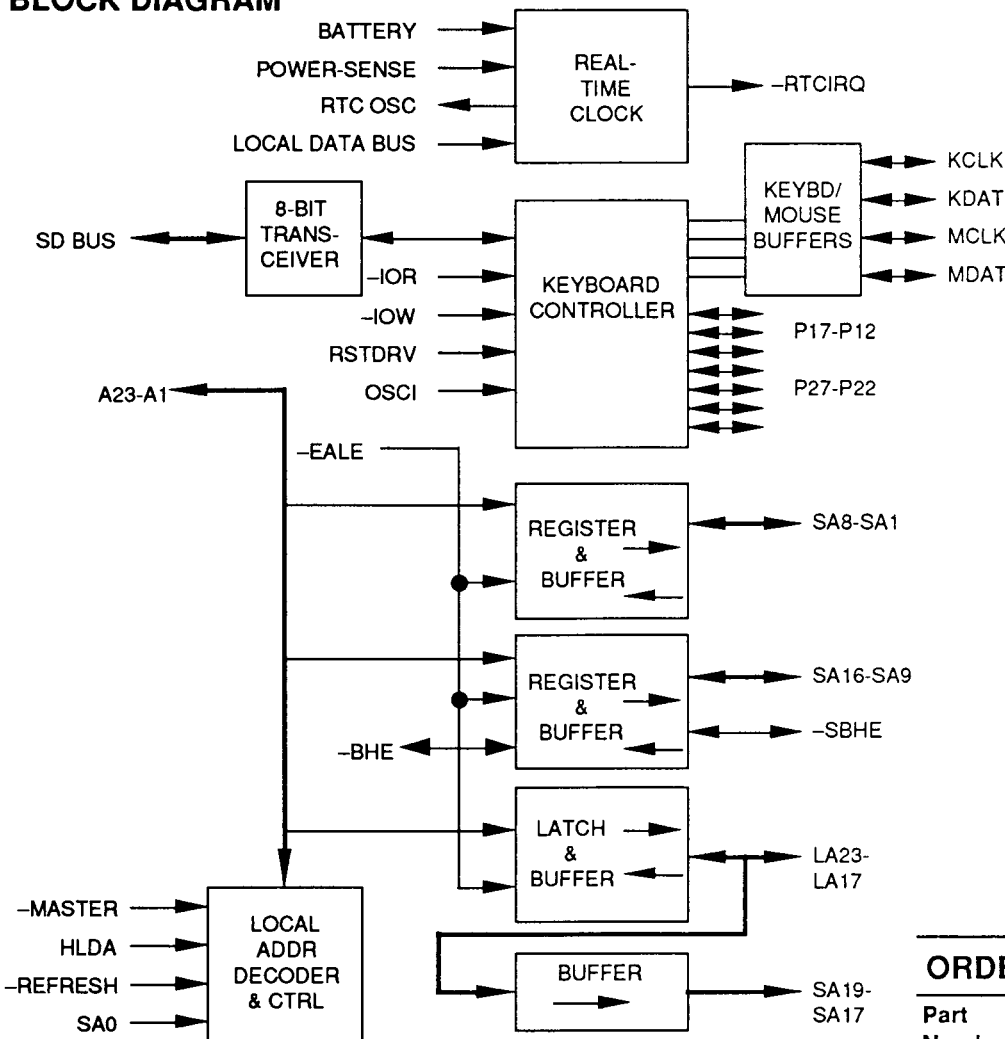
BLOCK DIAGRAM

BATTERY
POWER-SENSE
RTC OSC
LOCAL DATA BUS

REAL-TIME CLOCK

–RTCIRQ

KEYBD/ MOUSE BUFFERS

KCLK
KDAT
MCLK
MDAT

SD BUS

8-BIT TRANS-CEIVER

–IOR
–IOW
RSTDRV
OSCI

KEYBOARD CONTROLLER

P17-P12
P27-P22

A23-A1

–EALE

REGISTER & BUFFER

SA8-SA1

REGISTER & BUFFER

SA16-SA9

–BHE

–SBHE

LATCH & BUFFER

LA23-LA17

–MASTER
HLDA
–REFRESH
SA0

LOCAL ADDR DECODER & CTRL

BUFFER

SA19-SA17

ORDE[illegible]

Part
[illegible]